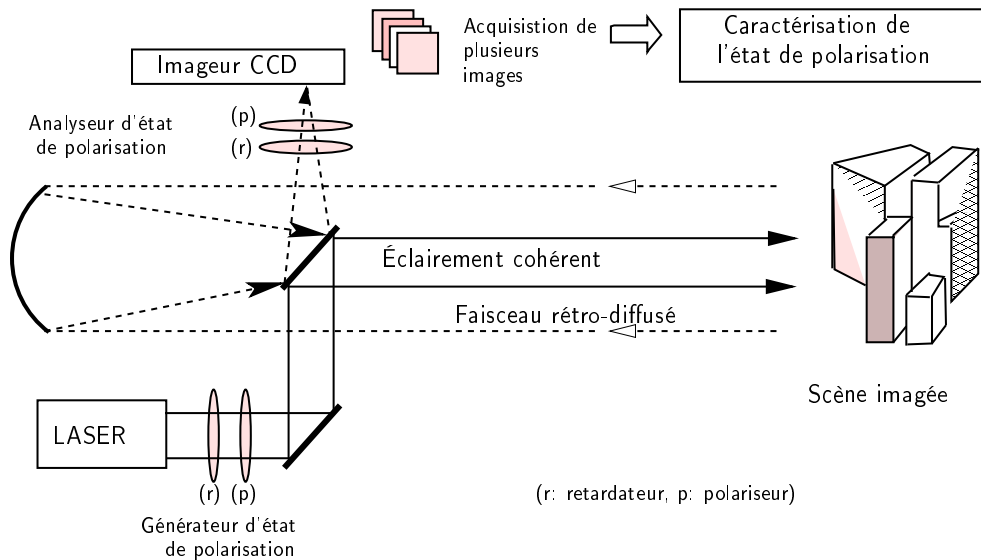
Acquisition de plusieurs images

Caractérisation de l'état de polarisation

Imageur CCD

(p)
(r)

Analyseur d'état de polarisation

Éclairement cohérent

Faisceau rétro-diffusé

Scène imagée

LASER

(r) (p)

Générateur d'état de polarisation

(r: retardateur, p: polariseur)